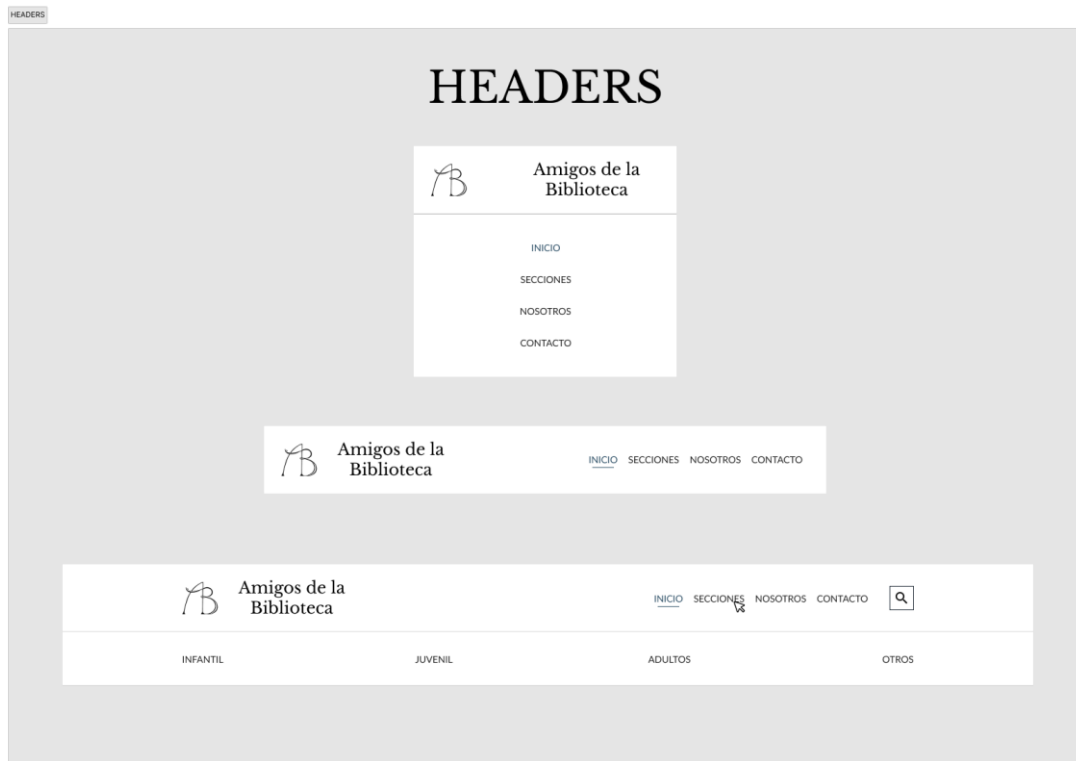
HEADERS

HEADERS

AB Amigos de la Biblioteca

INICIO
SECCIONES
NOSOTROS
CONTACTO

AB Amigos de la Biblioteca

INICIO SECCIONES NOSOTROS CONTACTO

AB Amigos de la Biblioteca

INICIO SECCIONES NOSOTROS CONTACTO

INFANTIL JUVENIL ADULTOS OTROS